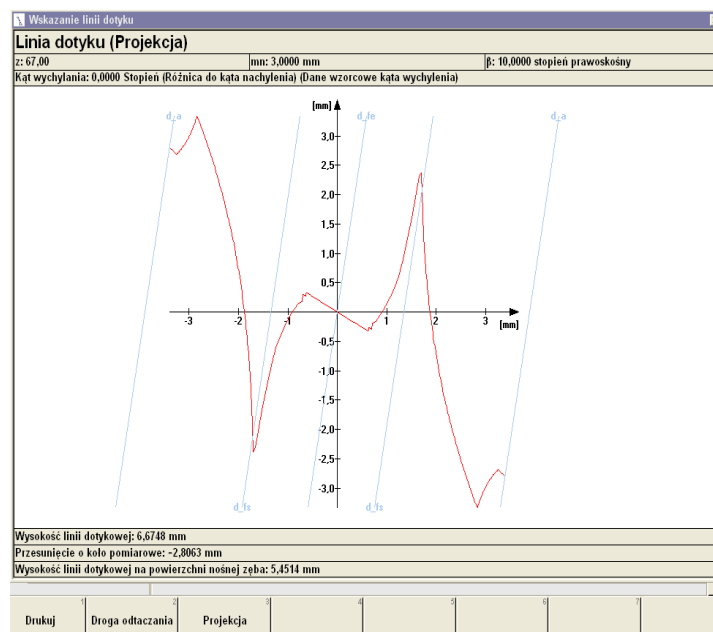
Wskazanie linii dotyku

Linia dotyku (Projekcja)

| z: 67,00 | mn: 3,0000 mm | β: 10,0000 stopień prawoskośny |
|---|---|---|

Kąt wychylania: 0,0000 Stopień (Różnica do kąta nachylenia) (Dane wzorcowe kąta wychylenia)

$d_a$ $d_{fe}$ $d_a$ [mm] 3,0 2,5 2,0 1,5 1,0 0,5 -3 -2 -1 1 2 3 [mm] -0,5 -1,0 -1,5 -2,0 -2,5 -3,0 $d_{fs}$ $d_{fs}$

Wysokość linii dotykowej: 6,6748 mm

Przesunięcie o koło pomiarowe: -2,8063 mm

Wysokość linii dotykowej na powierzchni nośnej zęba: 5,4514 mm

1 Drukuj 2 Droga odtaczania 3 Projekcja 4 5 6 7